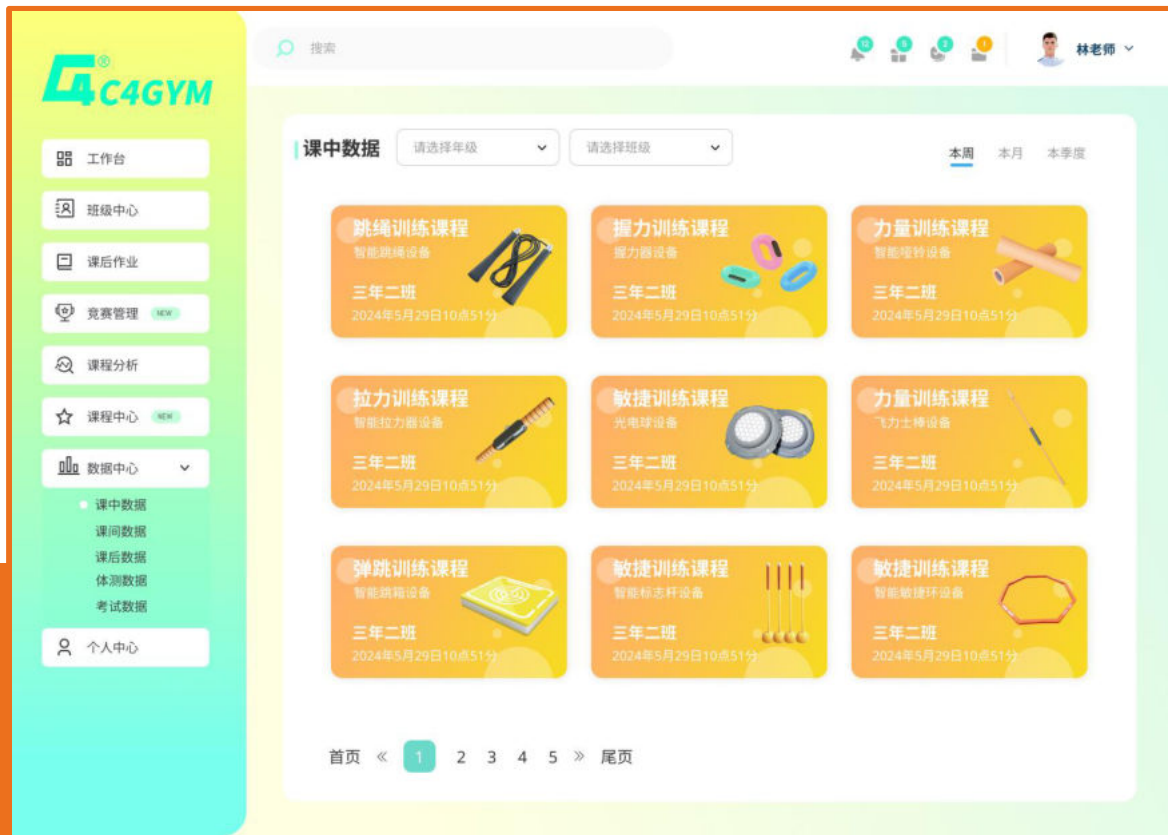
C4GYM®

工作台
班级中心
课后作业
竞赛管理 NEW
课程分析
课程中心 NEW
数据中心
课中数据
课间数据
课后数据
体测数据
考试数据
个人中心

搜索

12 8 2 1
林老师

课中数据 请选择年级 请选择班级 本周 本月 本季度

跳绳训练课程
智能跳绳设备
三年二班
2024年5月29日10点51分

握力训练课程
握力器设备
三年二班
2024年5月29日10点51分

力量训练课程
智能哑铃设备
三年二班
2024年5月29日10点51分

拉力训练课程
智能拉力器设备
三年二班
2024年5月29日10点51分

敏捷训练课程
光电球设备
三年二班
2024年5月29日10点51分

力量训练课程
飞力士棒设备
三年二班
2024年5月29日10点51分

弹跳训练课程
智能跳箱设备
三年二班
2024年5月29日10点51分

敏捷训练课程
智能标志杆设备
三年二班
2024年5月29日10点51分

敏捷训练课程
智能敏捷环设备
三年二班
2024年5月29日10点51分

首页 « 1 2 3 4 5 » 尾页